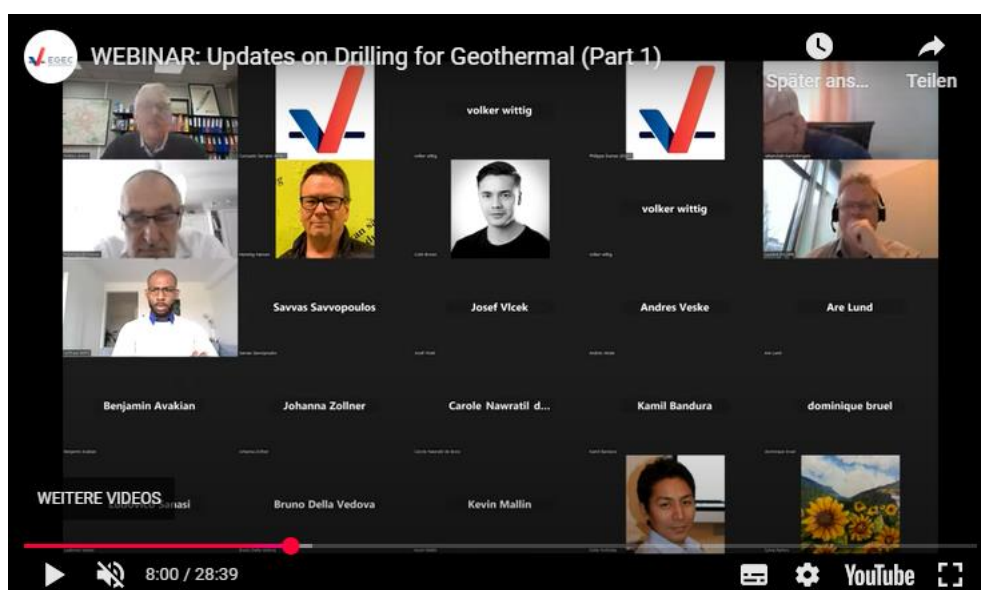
EGEC

WEBINAR: Updates on Drilling for Geothermal (Part 1)

Später ans...

Teilen

volker wittig

volker wittig

Savvas Savvopoulos

Josef Vlcek

Andres Veske

Are Lund

Benjamin Avakian

Johanna Zollner

Carole Nawratil d...

Kamil Bandura

dominique bruel

WEITERE VIDEOS

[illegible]asi

Bruno Della Vedova

Kevin Mallin

8:00 / 28:39

YouTube